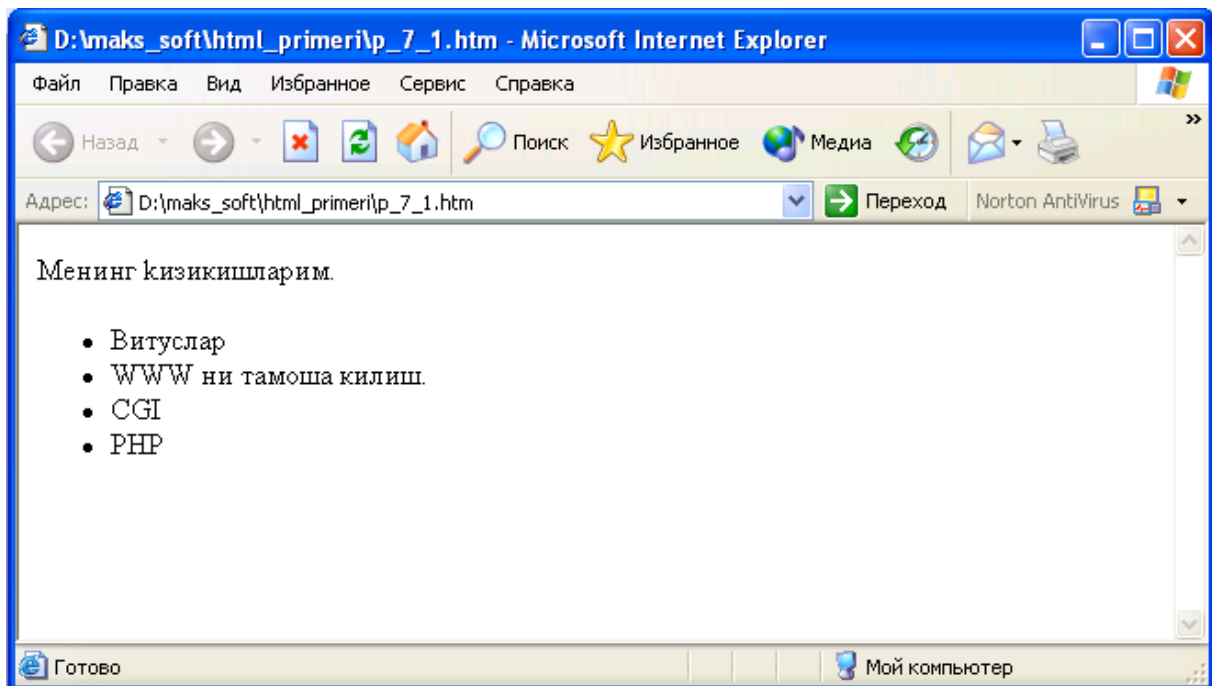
D:\maks_soft\html_primeri\p_7_1.htm - Microsoft Internet Explorer

Файл Правка Вид Избранное Сервис Справка

Назад Поиск Избранное Медиа

Адрес: D:\maks_soft\html_primeri\p_7_1.htm Переход Norton AntiVirus

Менинг kизикишларим.

- Витуслар
- WWW ни тамоша килиш.
- CGI
- PHP

Готово Мой компьютер